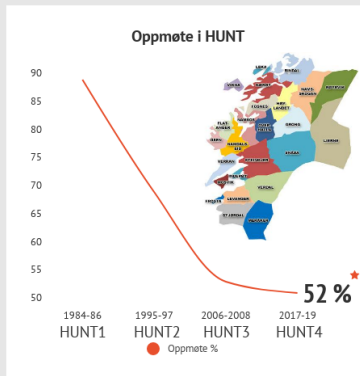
Oppmøte i HUNT

90
85
80
75
70
65
60
55
50

LEKA
NÆRØY
VIKNA
NAMSSKOGAN
RØYRVIK
NAMSOS
HØYLANDET
LIERNE
FLATANGER
SNÅSA
VERRAN
STEINKJER
INDERØY
MOSVIK
LEVANGER
VERDAL
FROSTA
STJØRDAL
MERÅKER

52 %

1984-86
HUNT1
1995-97
HUNT2
2006-2008
HUNT3
2017-19
HUNT4

Oppmøte %